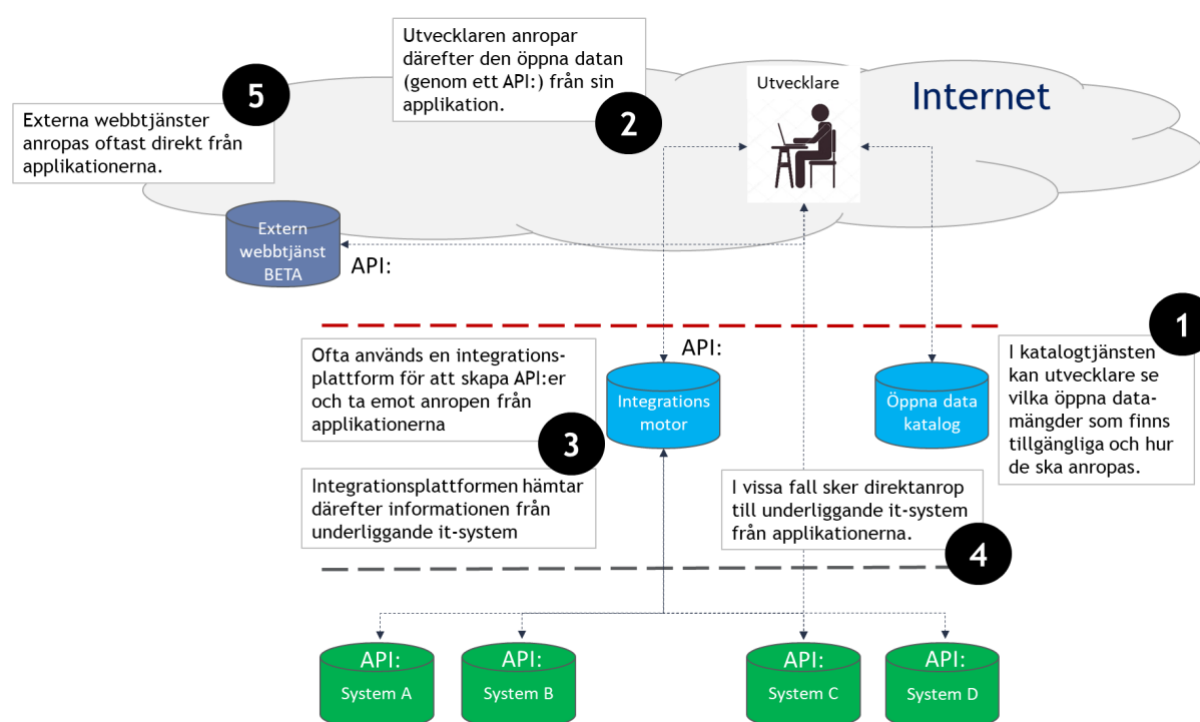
Utvecklaren anropar därefter den öppna datan (genom ett API:) från sin applikation.

5

Externa webbtjänster anropas oftast direkt från applikationerna.

2

Utvecklare

Internet

Extern webbtjänst BETA

API:

1

API:

Ofta används en integrationsplattform för att skapa API:er och ta emot anropen från applikationerna

Integrations motor

Öppna data katalog

I katalogtjänsten kan utvecklare se vilka öppna datamängder som finns tillgängliga och hur de ska anropas.

3

Integrationsplattformen hämtar därefter informationen från underliggande it-system

I vissa fall sker direktanrop till underliggande it-system från applikationerna.

4

API:
System A

API:
System B

API:
System C

API:
System D